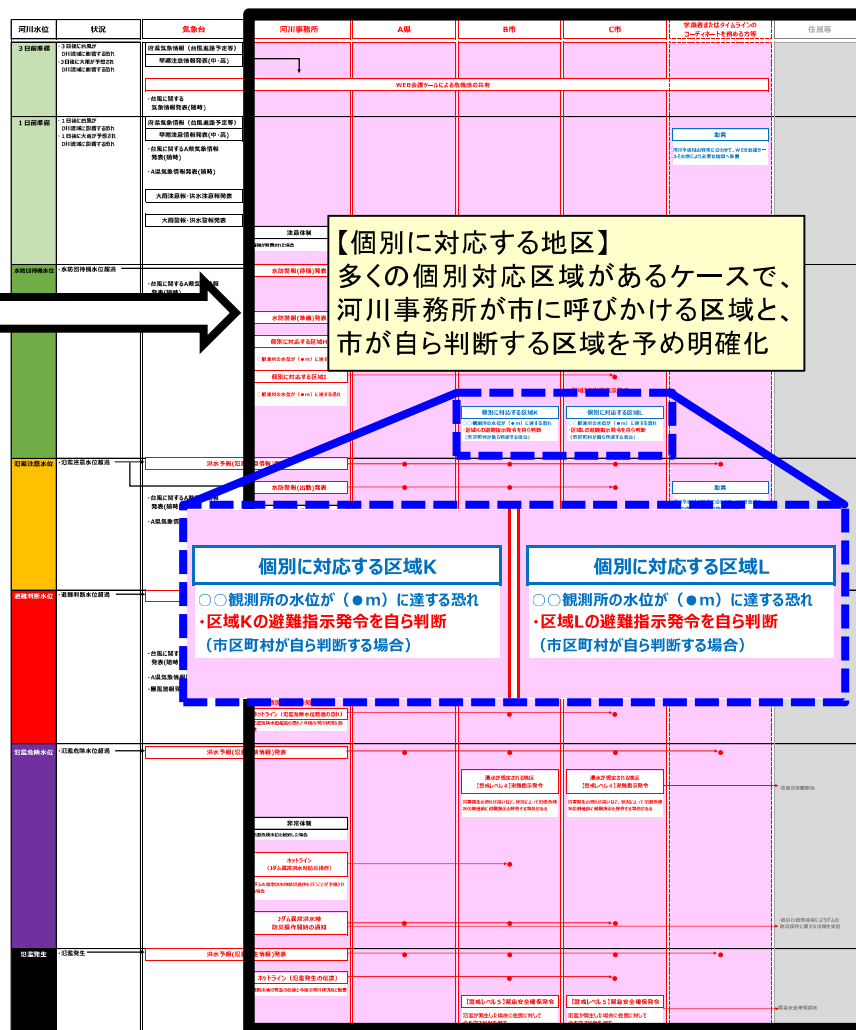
河川水位
状況
気象台
河川事務所
A県
B市
C市
学識者またはタイムラインのコーディネートを務める方等
住民等

3日前準備
・3日後に台風が
D川流域に影響する恐れ
・3日後に大雨が予想され
D川流域に影響する恐れ
府県気象情報（台風進路予定等）
早期注意情報発表（中・高）
WEB会議ツールによる危機感の共有
・台風に関する
気象情報発表（随時）

1日前準備
・1日後に台風が
D川流域に影響する恐れ
・1日後に大雨が予想され
D川流域に影響する恐れ
府県気象情報（台風進路予定等）
早期注意情報発表（中・高）
・台風に関するA県気象情報
発表（随時）
・A県気象情報発表（随時）
大雨注意報・洪水注意報発表
大雨警報・洪水警報発表
助言
注意体制

【個別に対応する地区】
多くの個別対応区域があるケースで、
河川事務所が市に呼びかける区域と、
市が自ら判断する区域を予め明確化

水防団待機水位
・水防団待機水位超過
水防警報（待機）発表
水防警報（準備）発表
個別に対応する区域H
個別に対応する区域I
個別に対応する区域K
個別に対応する区域L

氾濫注意水位
・氾濫注意水位超過
洪水予報（氾濫注意情報）
水防警報（出動）発表
助言

個別に対応する区域K
○○観測所の水位が（●m）に達する恐れ
・区域Kの避難指示発令を自ら判断
（市区町村が自ら判断する場合）

個別に対応する区域L
○○観測所の水位が（●m）に達する恐れ
・区域Lの避難指示発令を自ら判断
（市区町村が自ら判断する場合）

避難判断水位
・避難判断水位超過
・A県気象情報発表（随時）
・暴風警報発表
ホットライン（氾濫危険水位超過の恐れ）

氾濫危険水位
・氾濫危険水位超過
洪水予報（氾濫危険情報）発表
浸水が想定される地区
【警戒レベル4】避難指示発令
浸水が想定される地区
【警戒レベル4】避難指示発令
非常体制
ホットライン
（ダム異常洪水時防災操作）
ダム異常洪水時防災操作開始の通知

氾濫発生
・氾濫発生
洪水予報（氾濫発生情報）発表
ホットライン（氾濫発生の伝達）
【警戒レベル5】緊急安全確保発令
【警戒レベル5】緊急安全確保発令